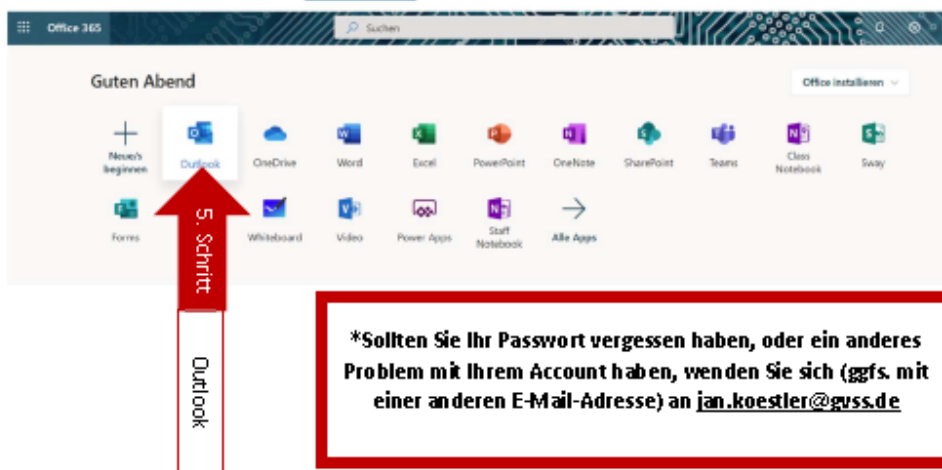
Office 365

Suchen

Guten Abend

Office installieren

Neues beginnen

Outlook

OneDrive

Word

Excel

PowerPoint

OneNote

SharePoint

Teams

Class Notebook

Sway

Forms

Whiteboard

Video

Power Apps

Staff Notebook

Alle Apps

5. Schritt

Outlook

*Sollten Sie Ihr Passwort vergessen haben, oder ein anderes Problem mit Ihrem Account haben, wenden Sie sich (ggfs. mit einer anderen E-Mail-Adresse) an jan.koestler@gvss.de